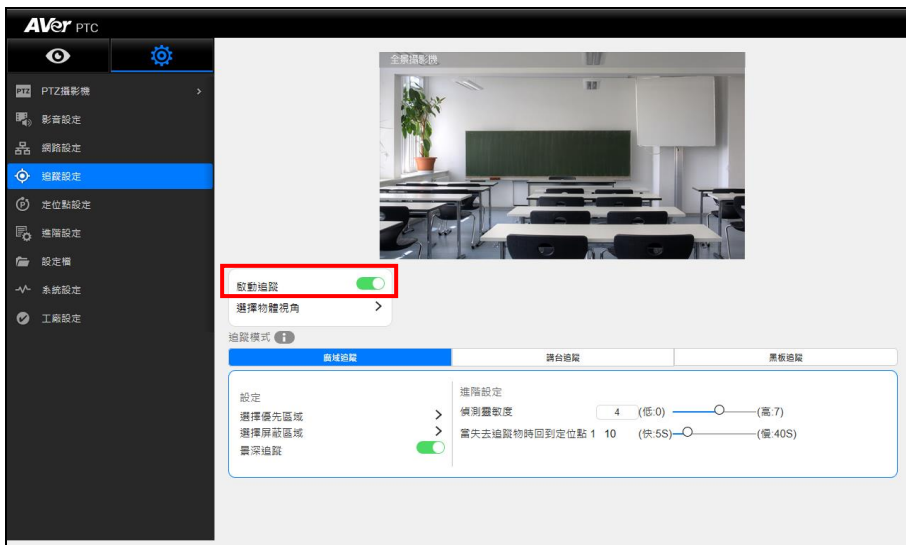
AVer PTC

PTZ PTZ攝影機 >
影音設定
網路設定
追蹤設定
定位點設定
進階設定
設定檔
系統設定
工廠設定

全景攝影機

啟動追蹤
選擇物體視角 >

追蹤模式

| 區域追蹤 | 講台追蹤 | 黑板追蹤 |
|---|---|---|

設定
選擇優先區域 >
選擇屏蔽區域 >
景深追蹤

進階設定
偵測靈敏度 4 (低:0) (高:7)
當失去追蹤物時回到定位點 1 10 (快:5S) (慢:40S)